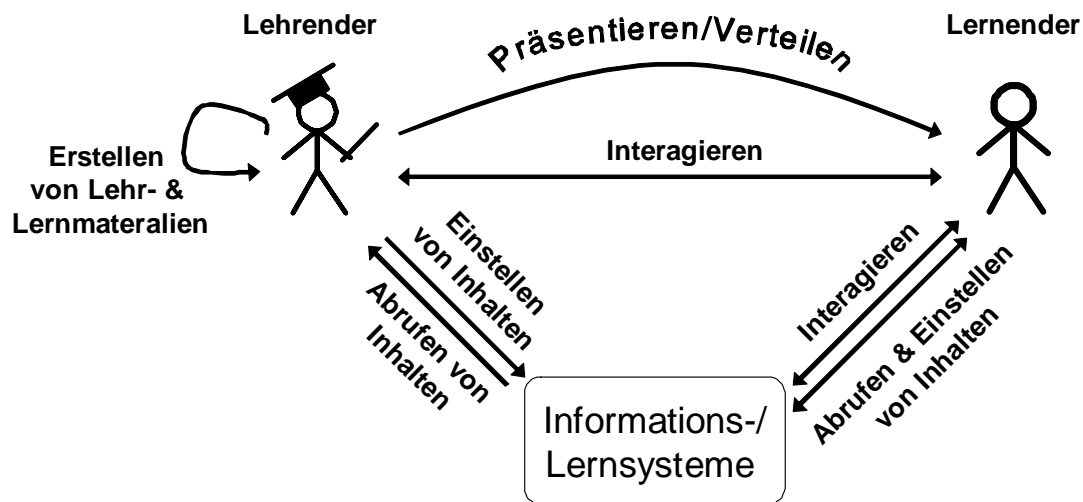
Lehrender

Lernender

Präsentieren/Verteilen

Erstellen von Lehr- & Lernmateralien

Interagieren

Einstellen von Inhalten

Abrufen von Inhalten

Interagieren

Abrufen & Einstellen von Inhalten

Informations-/ Lernsysteme